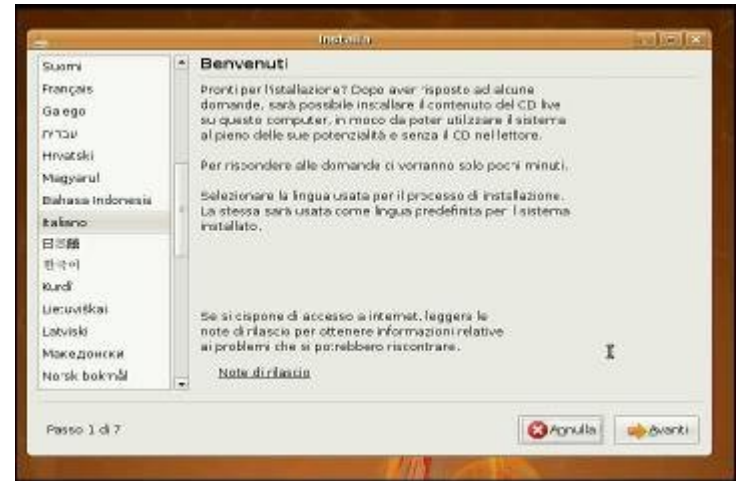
Installa

Suomi
Français
Galego
עברית
Hrvatski
Magyarul
Bahasa Indonesia
Italiano
日本語
한국어
Kurdî
Lietuviškai
Latviski
Македонски
Norsk bokmål

Benvenuti

Pronti per l'installazione? Dopo aver risposto ad alcune domande, sarà possibile installare il contenuto del CD live su questo computer, in modo da poter utilizzare il sistema al pieno delle sue potenzialità e senza il CD nel lettore.

Per rispondere alle domande ci vorranno solo pochi minuti.

Selezionare la lingua usata per il processo di installazione. La stessa sarà usata come lingua predefinita per il sistema installato.

Se si dispone di accesso a internet, leggere le note di rilascio per ottenere informazioni relative ai problemi che si potrebbero riscontrare.

Note di rilascio

Passo 1 di 7

Annulla

Avanti